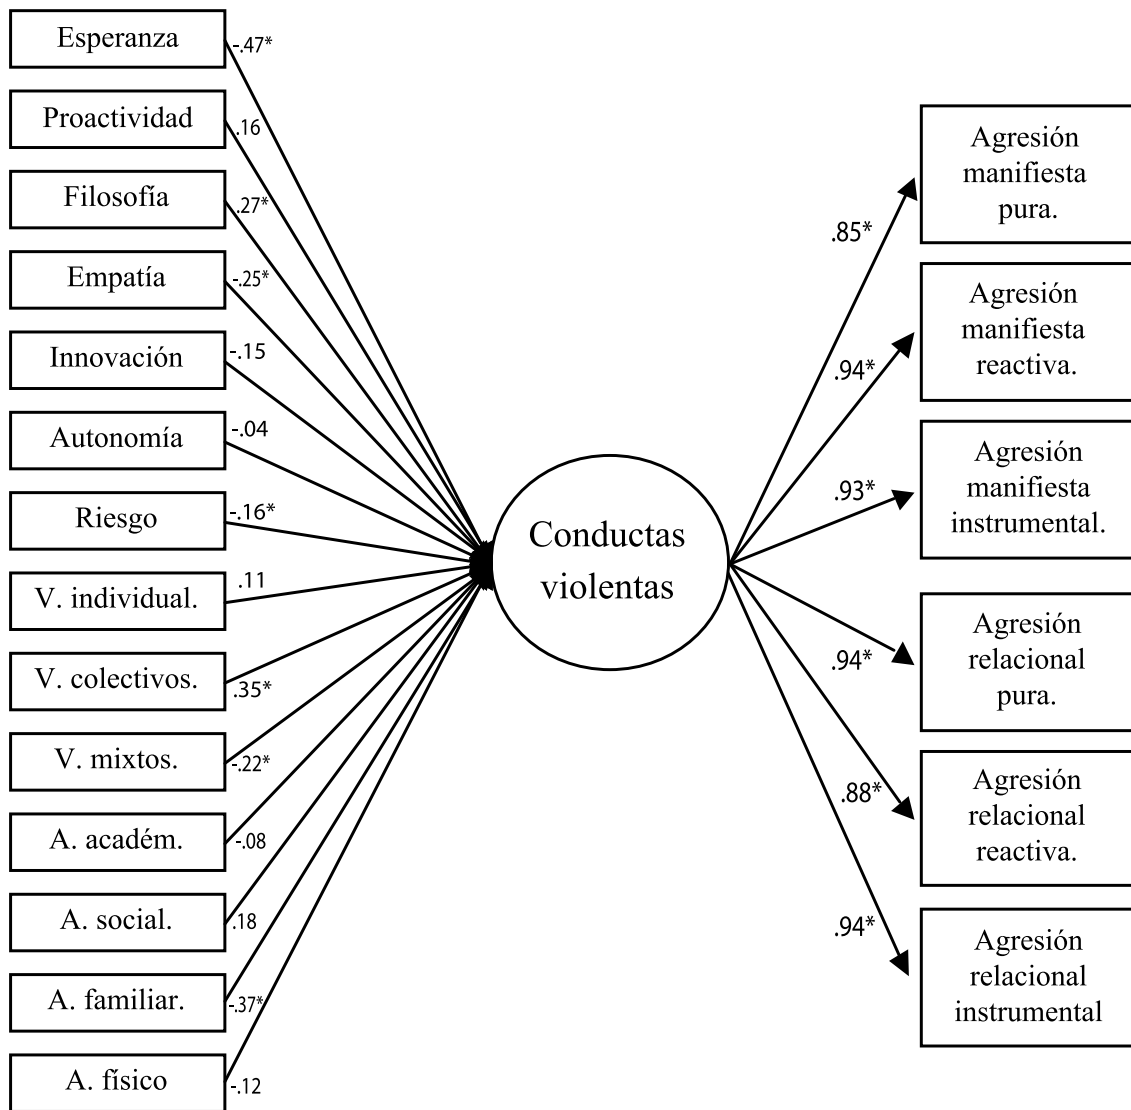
Esperanza -.47*
Proactividad .16
Filosofía .27*
Empatía -.25*
Innovación -.15
Autonomía -.04
Riesgo -.16*
V. individual. .11
V. colectivos. .35*
V. mixtos. -.22*
A. académ. -.08
A. social. .18
A. familiar. -.37*
A. físico -.12

Conductas violentas

.85* Agresión manifiesta pura.
.94* Agresión manifiesta reactiva.
.93* Agresión manifiesta instrumental.
.94* Agresión relacional pura.
.88* Agresión relacional reactiva.
.94* Agresión relacional instrumental